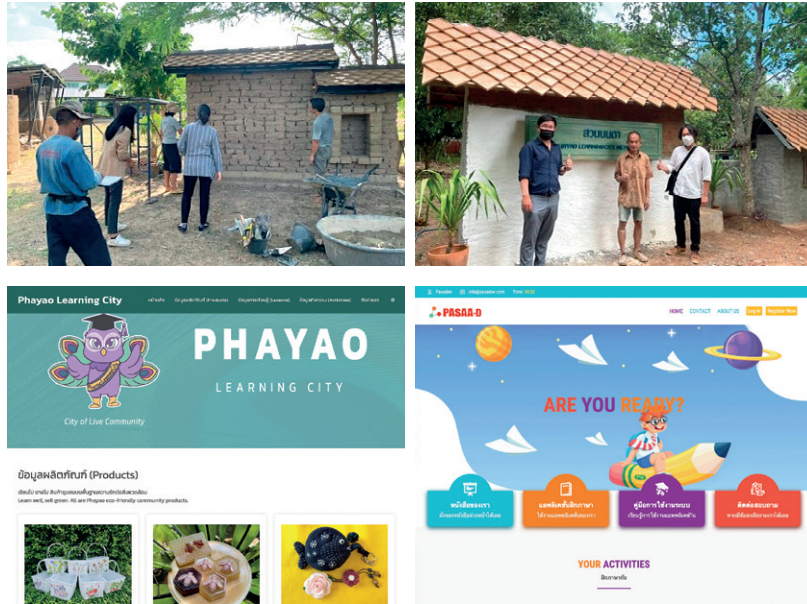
สวนบนตา
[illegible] LEARNING CENTER

Phayao Learning City

หน้าหลัก ข้อมูลผลิตภัณฑ์ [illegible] ข้อมูลการเรียนรู้ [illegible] ข้อมูลกิจกรรม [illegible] ติดต่อเรา

PHAYAO
LEARNING CITY

City of Live Community

ข้อมูลผลิตภัณฑ์ (Products)

เรียนรู้ดี ขายได้ดี สินค้าชุมชนเพื่อสิ่งแวดล้อม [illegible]
Learn well, sell green. All are Phayao eco-friendly community products.

PASAA-D

HOME CONTACT ABOUT US Log in Register Now

ARE YOU READY?

หนังสือของเรา
แอพพลิเคชั่นพัฒนาภาษา
คู่มือการใช้งานระบบ
ติดต่อสอบถาม

YOUR ACTIVITIES
กิจกรรมของคุณ